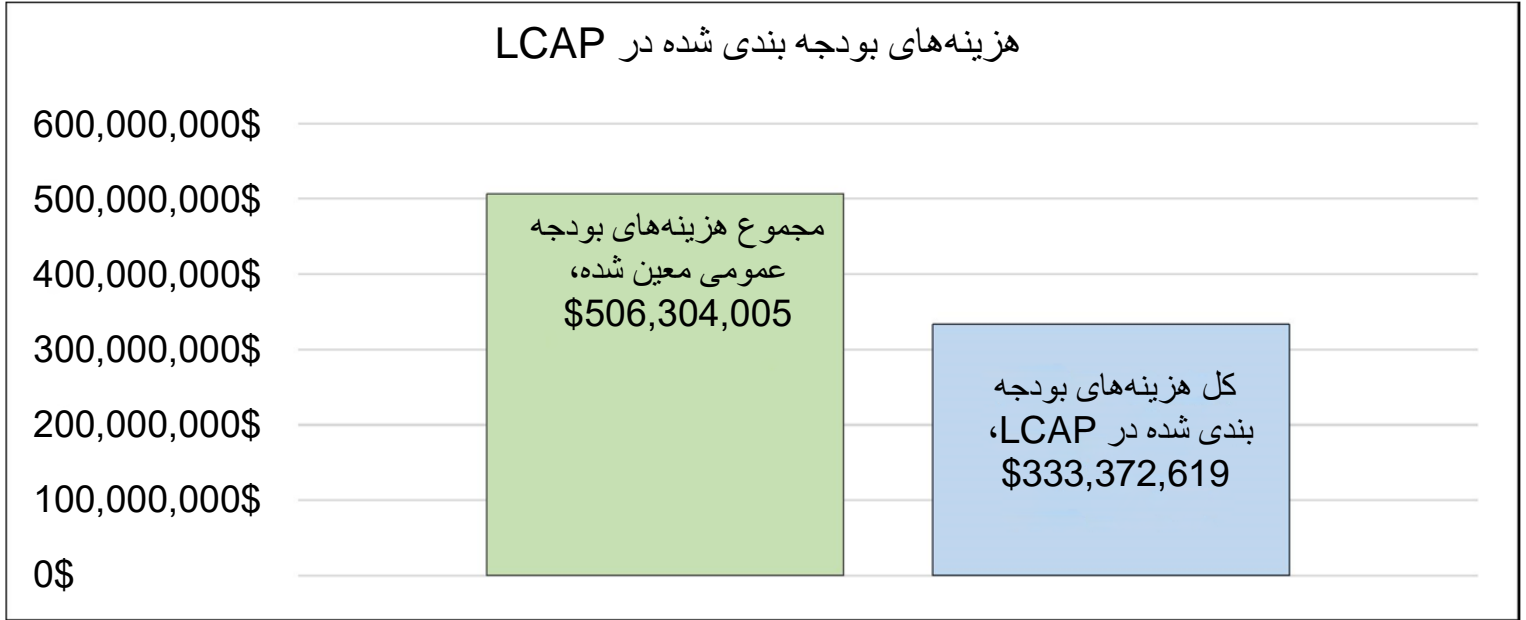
هزینه‌های بودجه بندی شده در LCAP

600,000,000$
500,000,000$
400,000,000$
300,000,000$
200,000,000$
100,000,000$
0$

مجموع هزینه‌های بودجه عمومی معین شده، $506,304,005

کل هزینه‌های بودجه بندی شده در LCAP، $333,372,619